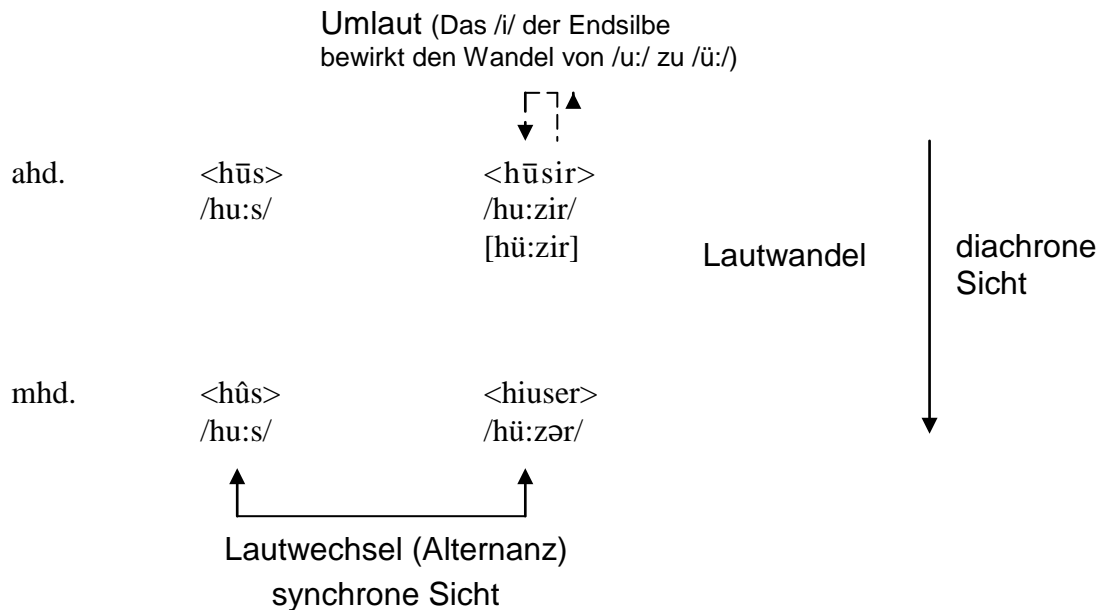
Umlaut (Das /i/ der Endsilbe bewirkt den Wandel von /u:/ zu /ü:/)

ahd. <hūs> <hūsir>
/hu:s/ /hu:zir/
[hü:zir]

Lautwandel

diachrone Sicht

mhd. <hûs> <hiuser>
/hu:s/ /hü:zər/

Lautwechsel (Alternanz)
synchrone Sicht